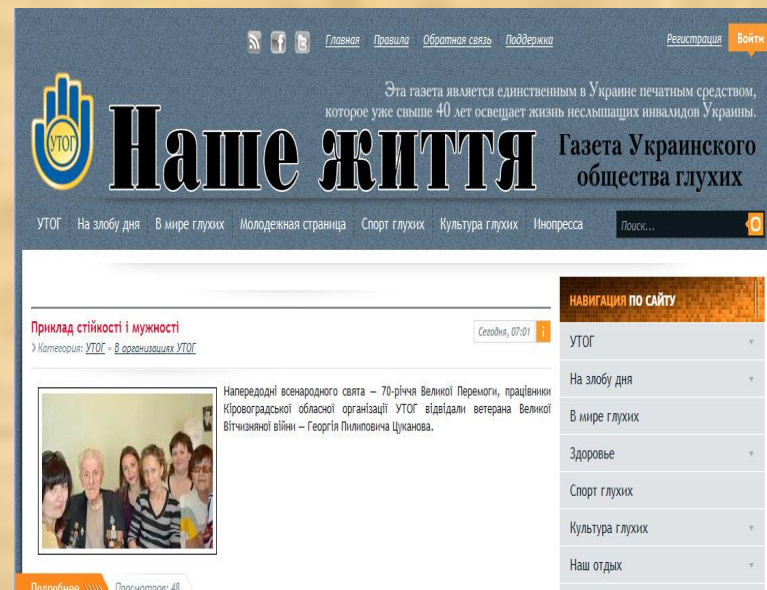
Главная Правила Обратная связь Поддержка Регистрация Войти

УТОГ

Эта газета является единственным в Украине печатным средством, которое уже свыше 40 лет освещает жизнь неслышащих инвалидов Украины.

Наше життя

Газета Украинского общества глухих

УТОГ На злобу дня В мире глухих Молодежная страница Спорт глухих Культура глухих Инопресса Поиск...

Приклад стійкості і мужності

Сегодня, 07:01

› Категория: УТОГ » В организациях УТОГ

Напередодні всенародного свята – 70-річчя Великої Перемоги, працівники Кіровоградської обласної організації УТОГ відвідали ветерана Великої Вітчизняної війни – Георгія Пилиповича Цуканова.

Подробнее Просмотров: 48

НАВИГАЦИЯ ПО САЙТУ

УТОГ

На злобу дня

В мире глухих

Здоровье

Спорт глухих

Культура глухих

Наш отдых